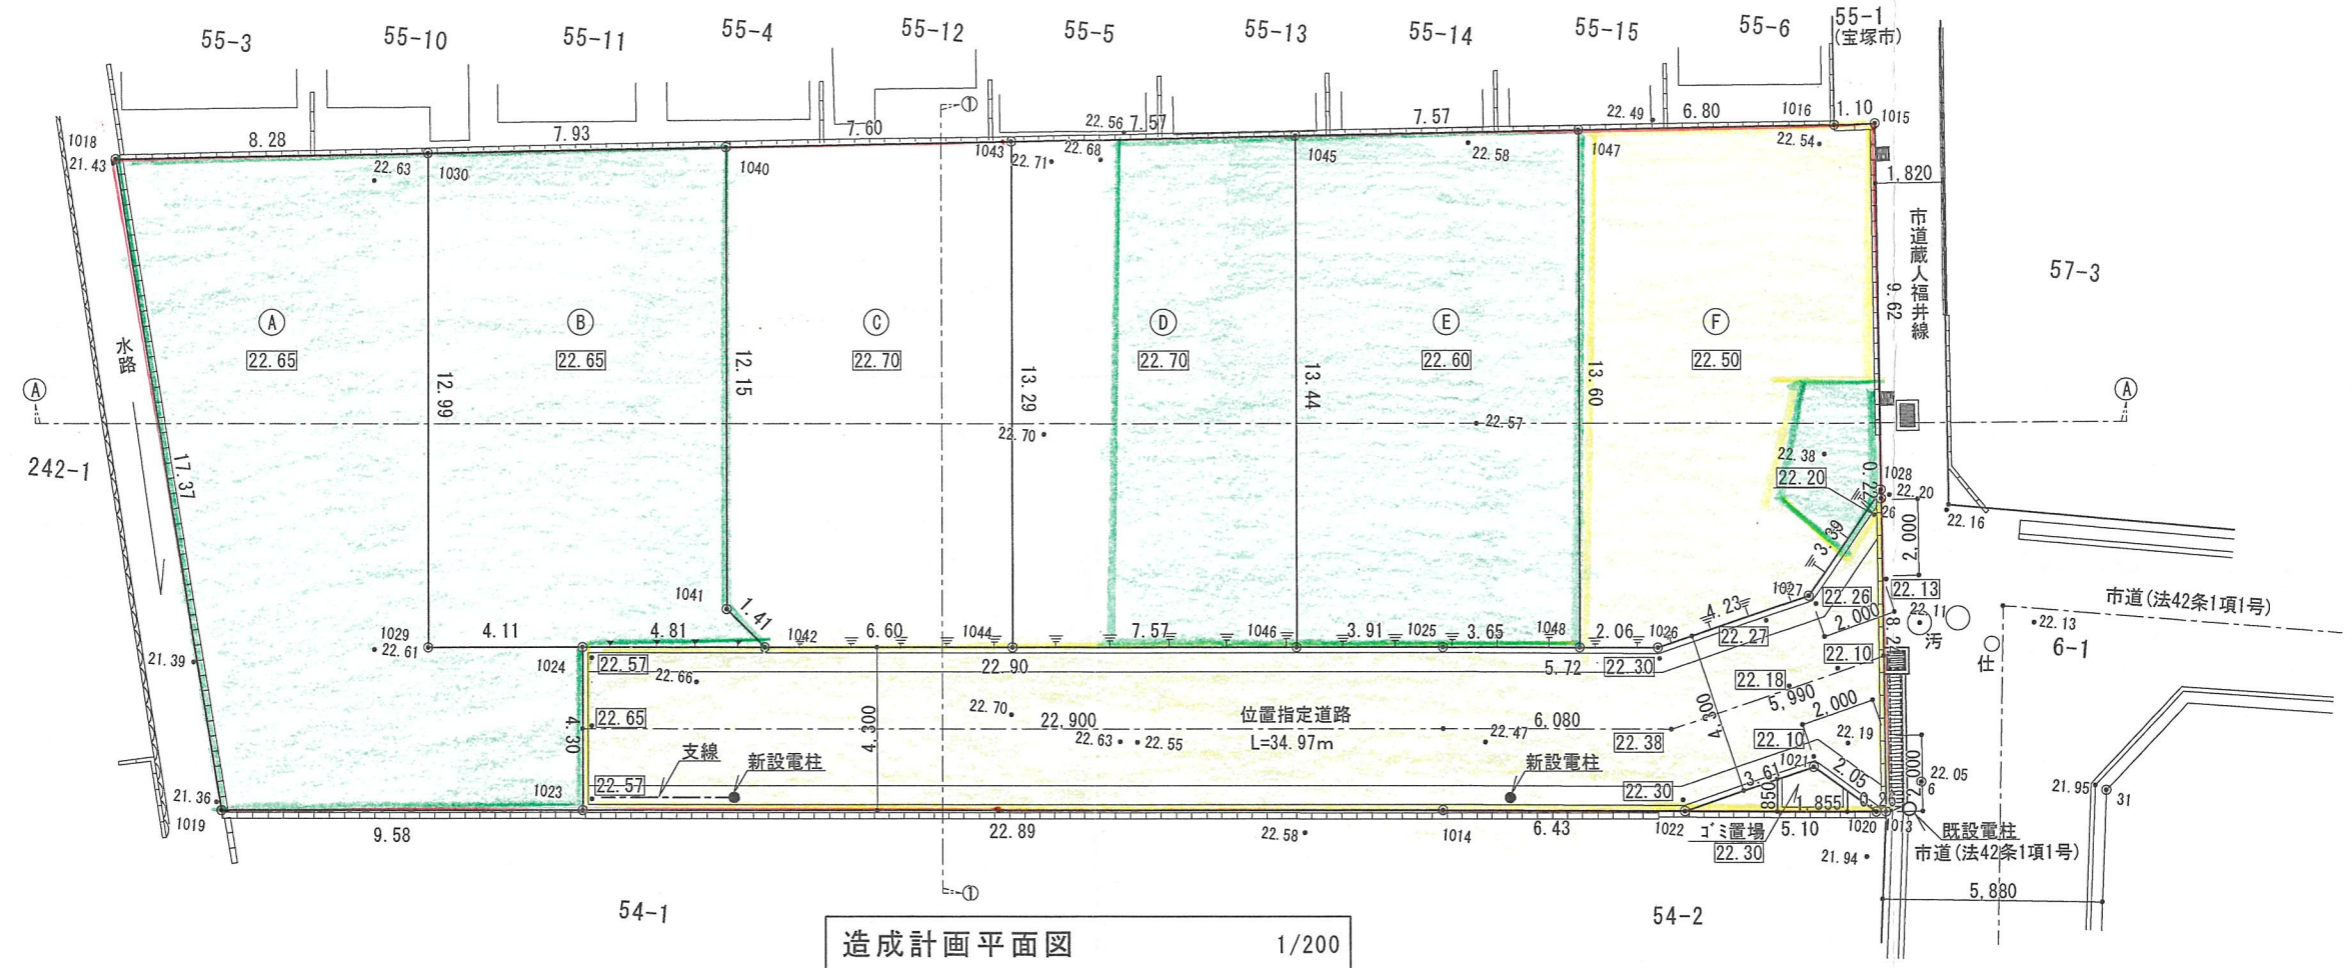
55-3 55-10 55-11 55-4 55-12 55-5 55-13 55-14 55-15 55-6 55-1 (宝塚市)

1018
21.43
8.28
7.93
7.60
22.56 7.57
7.57
22.49 6.80
1016
1.10
1015
22.63
1030
1040
1043
22.71
22.68
1045
22.58
1047
22.54
1.820

市道蔵人福井線

57-3

Ⓐ
22.65
Ⓑ
22.65
Ⓒ
22.70
Ⓓ
22.70
Ⓔ
22.60
Ⓕ
22.50

水路

Ⓐ
12.99
12.15
13.29
13.44
13.60
9.62
Ⓐ

242-1
17.37
22.70
22.57
22.38
22.20
1028
22.20
22.16
3.39
2.000
26

1041
1.41
1029
22.61
4.11
4.81
1042
6.60
1044
7.57
1046
3.91
1025
3.65
1048
2.06
1026
4.23
1027
22.26
22.13
22.11
市道(法42条1項1号)
22.13
2.000
22.27
汚
8.2
6-1
仕

21.39
1024
22.57
22.66
22.90
5.72
22.30
22.10
22.18
5,990
2.000
22.70
22.900
位置指定道路
6.080
22.65
4.30
4.300
L=34.97m
22.63
22.55
22.47
22.38
4.300
22.19
22.10
支線
新設電柱
新設電柱
1021
2.000
22.57
3.61
2.05
22.05
1023
22.30
6
21.95
31
21.36
850
1.855
0.20
1019
9.58
22.89
22.58
1014
6.43
1022
ゴミ置場
5.10
1020
1013
既設電柱
22.30
21.94
市道(法42条1項1号)
5,880

①
①

54-1
54-2

造成計画平面図 1/200